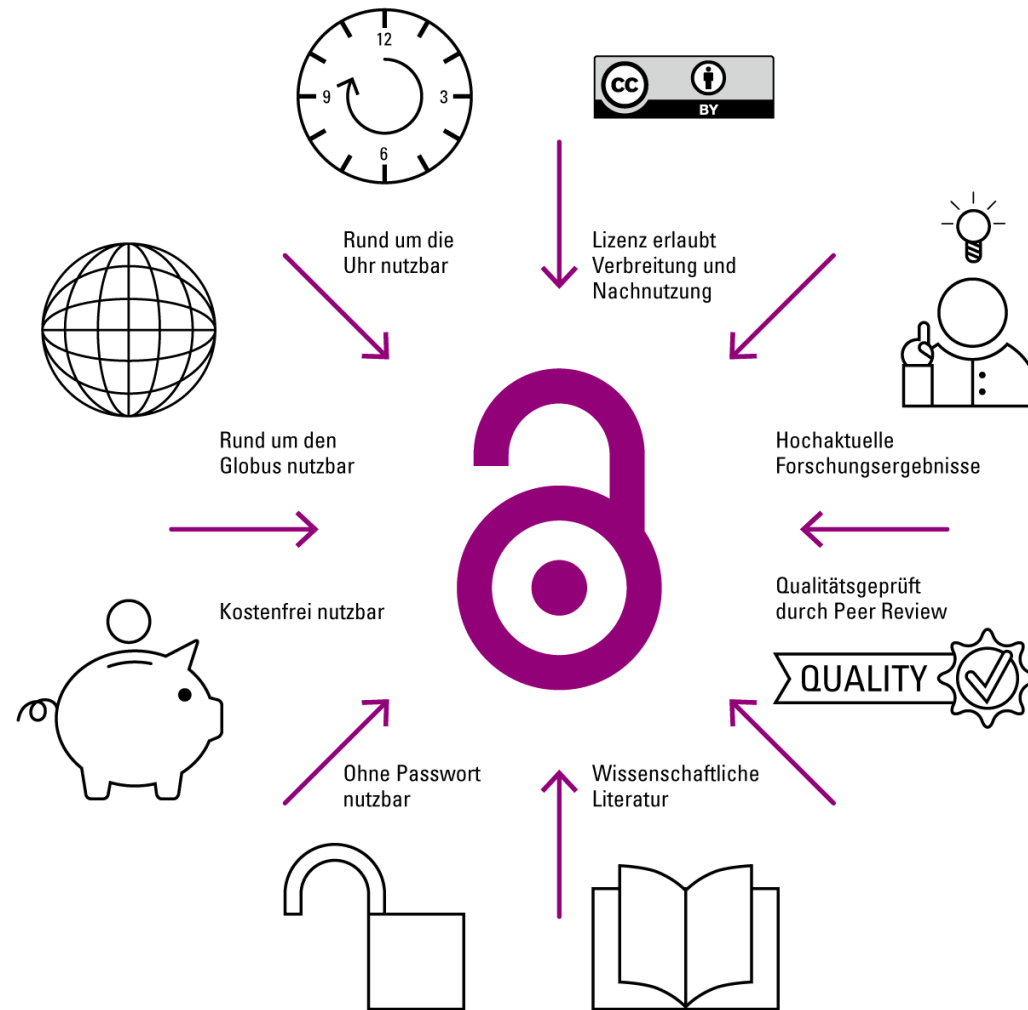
12
9
3
6

cc
BY

Rund um die Uhr nutzbar

Lizenz erlaubt Verbreitung und Nachnutzung

Rund um den Globus nutzbar

Hochaktuelle Forschungsergebnisse

Kostenfrei nutzbar

Qualitätsgeprüft durch Peer Review

QUALITY

Ohne Passwort nutzbar

Wissenschaftliche Literatur